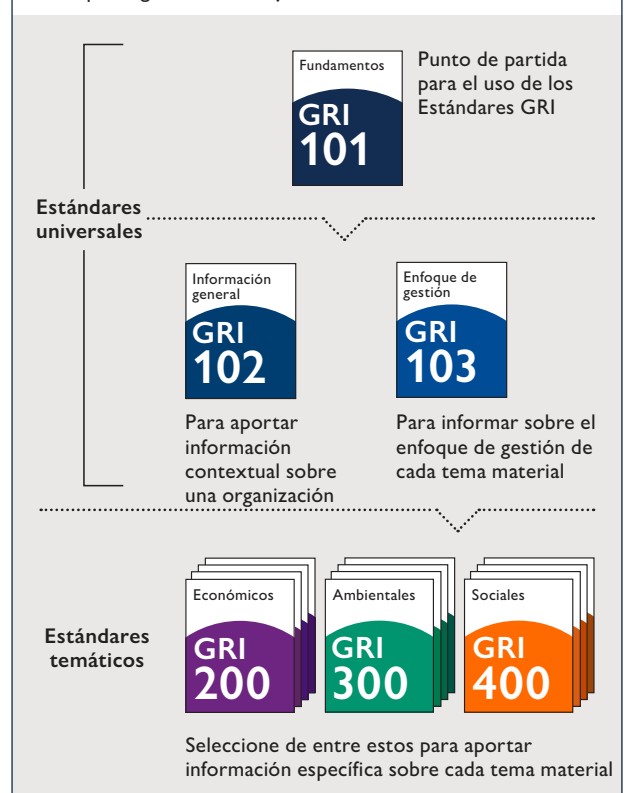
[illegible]

Fundamentos

GRI 101

Punto de partida para el uso de los Estándares GRI

Estándares universales

Información general

GRI 102

Para aportar información contextual sobre una organización

Enfoque de gestión

GRI 103

Para informar sobre el enfoque de gestión de cada tema material

Estándares temáticos

Económicos

GRI 200

Ambientales

GRI 300

Sociales

GRI 400

Seleccione de entre estos para aportar información específica sobre cada tema material